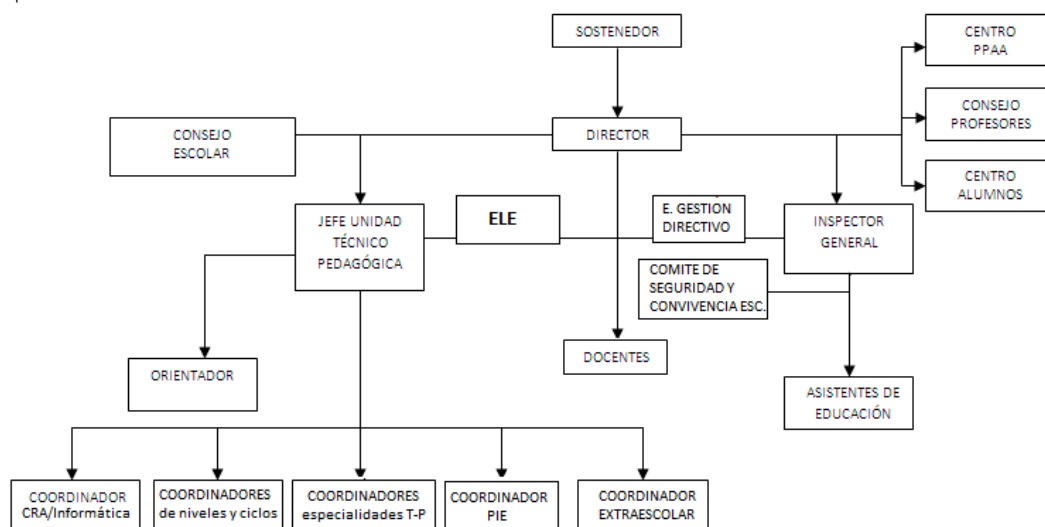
SOSTENEDOR

CENTRO PPAA

CONSEJO PROFESORES

CENTRO ALUMNOS

CONSEJO ESCOLAR

DIRECTOR

JEFE UNIDAD TÉCNICO PEDAGÓGICA

ELE

E. GESTION DIRECTIVO

INSPECTOR GENERAL

COMITE DE SEGURIDAD Y CONVIVENCIA ESC.

ORIENTADOR

DOCENTES

ASISTENTES DE EDUCACIÓN

COORDINADOR CRA/Informática

COORDINADORES de niveles y ciclos

COORDINADORES especialidades T-P

COORDINADOR PIE

COORDINADOR EXTRAESCOLAR